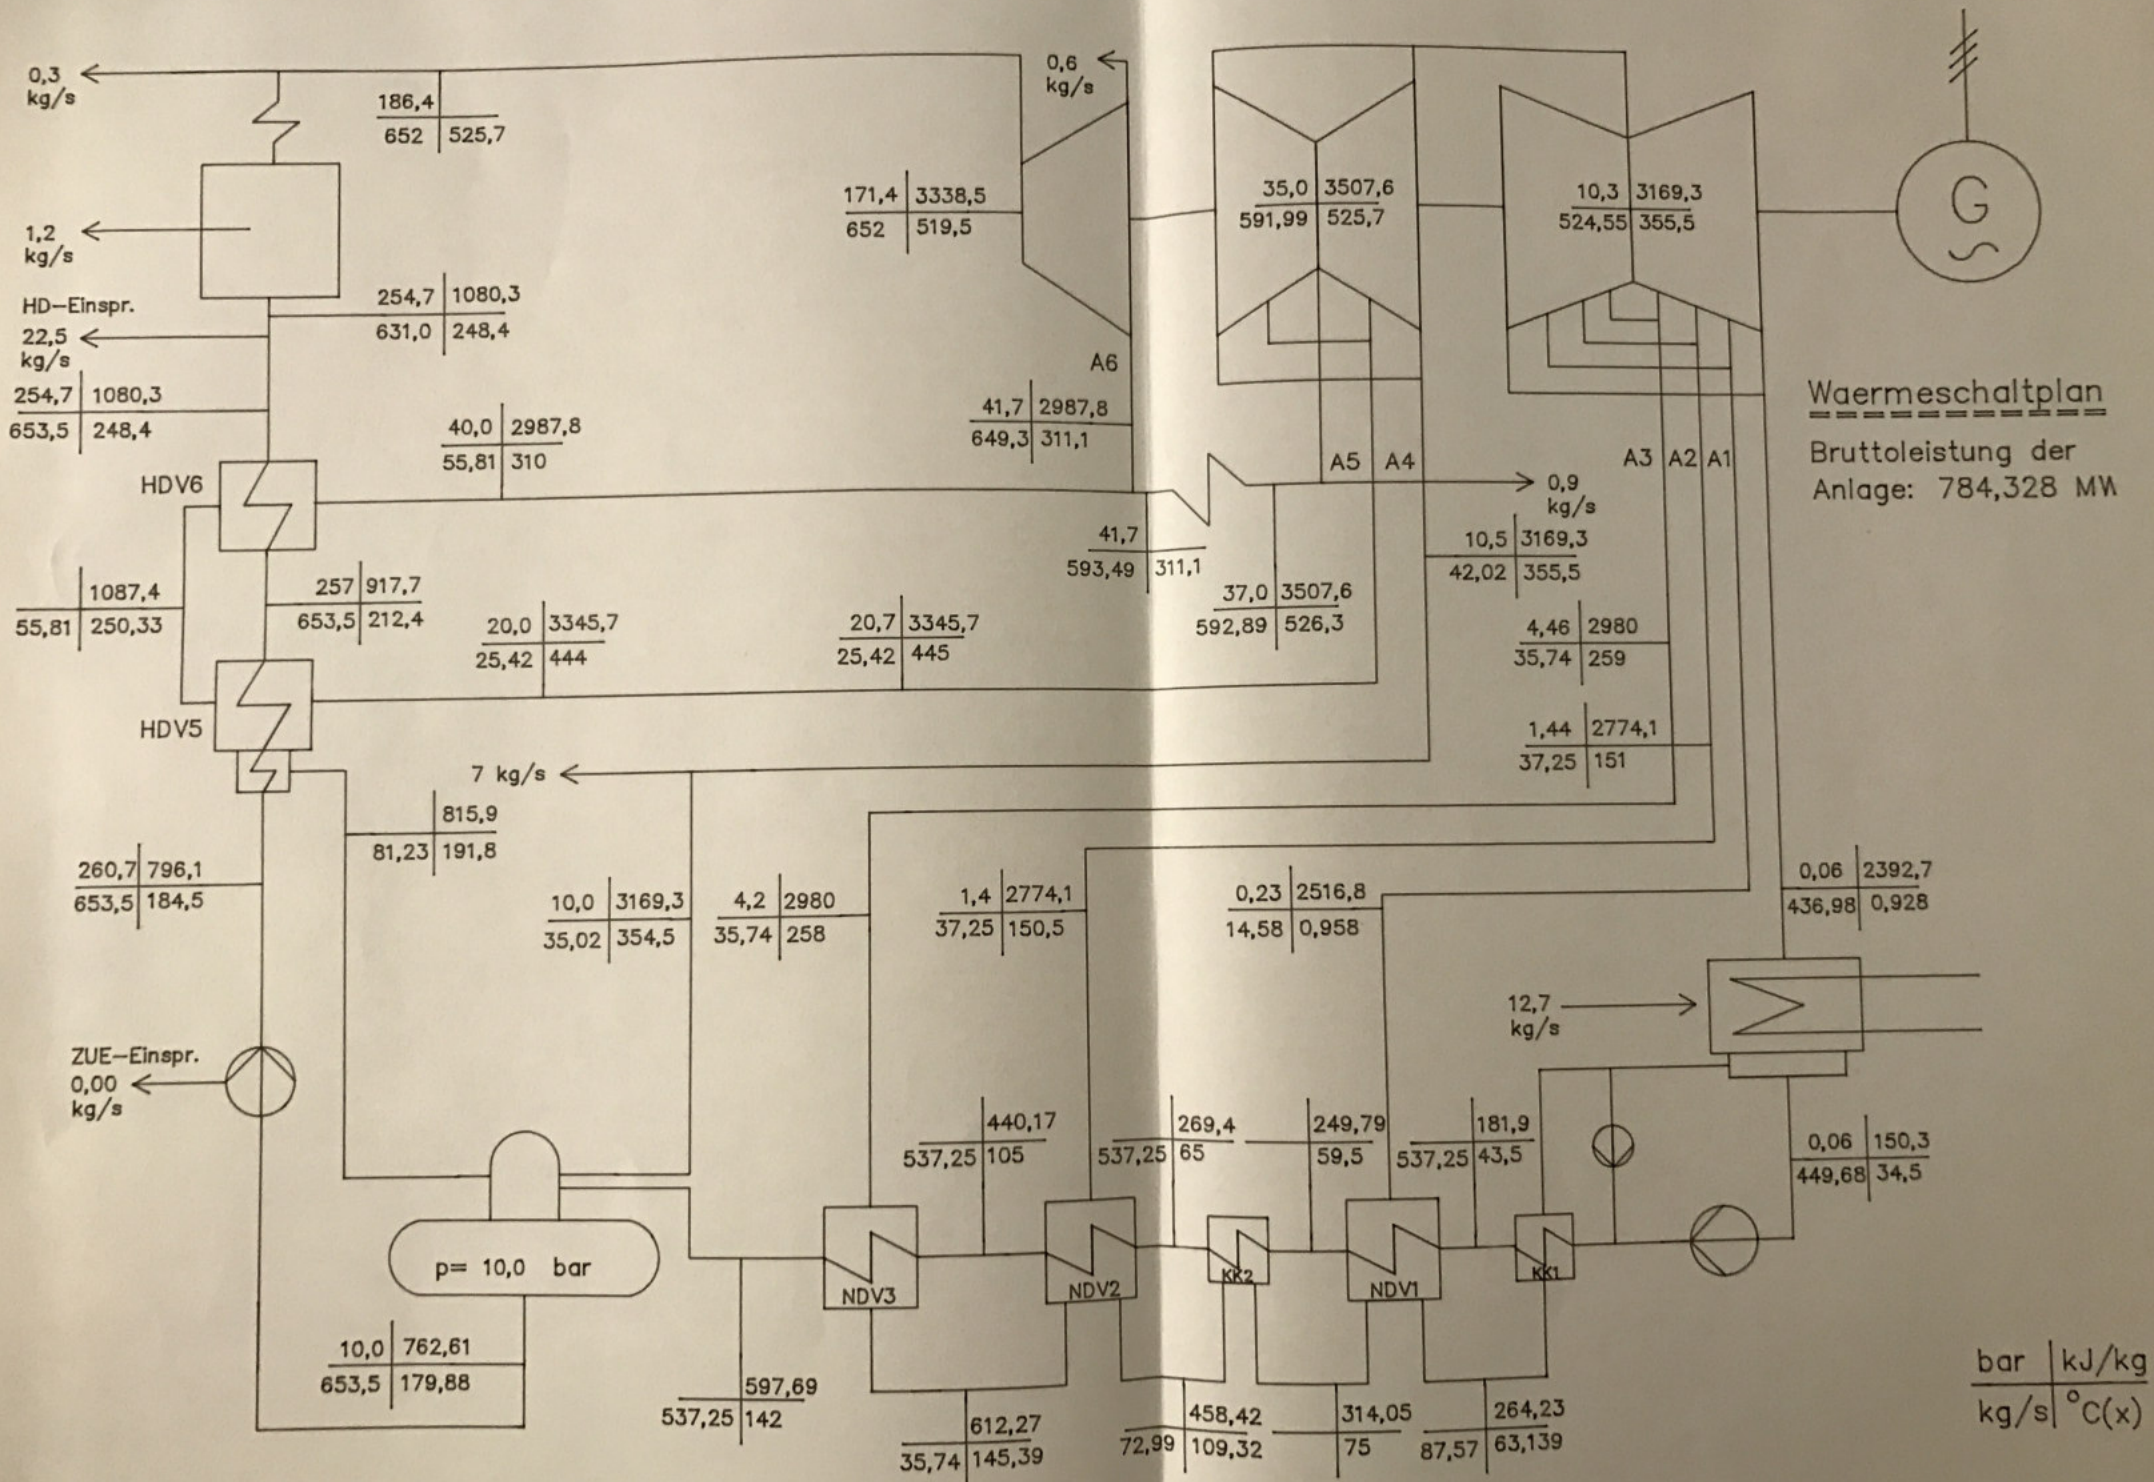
0,3
kg/s

186,4
652 | 525,7

0,6
kg/s

1,2
kg/s

171,4 | 3338,5
652 | 519,5

35,0 | 3507,6
591,99 | 525,7

10,3 | 3169,3
524,55 | 355,5

G

HD–Einspr.
22,5
kg/s

254,7 | 1080,3
631,0 | 248,4

254,7 | 1080,3
653,5 | 248,4

A6

Waermeschaltplan

Bruttoleistung der Anlage: 784,328 MW

40,0 | 2987,8
55,81 | 310

41,7 | 2987,8
649,3 | 311,1

HDV6

A5 A4

0,9
kg/s

A3 A2 A1

41,7
593,49 | 311,1

10,5 | 3169,3
42,02 | 355,5

1087,4
55,81 | 250,33

257 | 917,7
653,5 | 212,4

37,0 | 3507,6
592,89 | 526,3

20,0 | 3345,7
25,42 | 444

20,7 | 3345,7
25,42 | 445

4,46 | 2980
35,74 | 259

HDV5

1,44 | 2774,1
37,25 | 151

7 kg/s

815,9
81,23 | 191,8

260,7 | 796,1
653,5 | 184,5

10,0 | 3169,3
35,02 | 354,5

4,2 | 2980
35,74 | 258

1,4 | 2774,1
37,25 | 150,5

0,23 | 2516,8
14,58 | 0,958

0,06 | 2392,7
436,98 | 0,928

12,7
kg/s

ZUE–Einspr.
0,00
kg/s

440,17
537,25 | 105

269,4
537,25 | 65

249,79
59,5

181,9
537,25 | 43,5

0,06 | 150,3
449,68 | 34,5

p= 10,0 bar

NDV3

NDV2

KK2

NDV1

KK1

10,0 | 762,61
653,5 | 179,88

597,69
537,25 | 142

612,27
35,74 | 145,39

458,42
72,99 | 109,32

314,05
75

264,23
87,57 | 63,139

bar | kJ/kg
kg/s | °C(x)